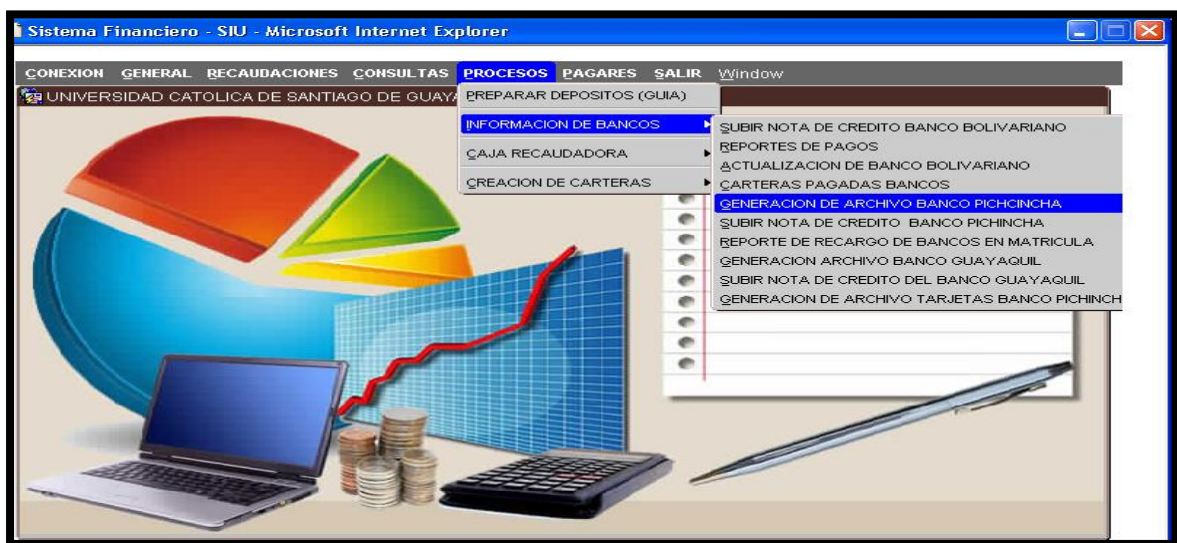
Sistema Financiero - SIU - Microsoft Internet Explorer

CONEXION GENERAL RECAUDACIONES CONSULTAS PROCESOS PAGARES SALIR Window

UNIVERSIDAD CATOLICA DE SANTIAGO DE GUAYA

PREPARAR DEPOSITOS (GUIA)
INFORMACION DE BANCOS
CAJA RECAUDADORA
CREACION DE CARTERAS

SUBIR NOTA DE CREDITO BANCO BOLIVARIANO
REPORTES DE PAGOS
ACTUALIZACION DE BANCO BOLIVARIANO
CARTERAS PAGADAS BANCOS
GENERACION DE ARCHIVO BANCO PICHINCHA
SUBIR NOTA DE CREDITO BANCO PICHINCHA
REPORTE DE RECARGO DE BANCOS EN MATRICULA
GENERACION ARCHIVO BANCO GUAYAQUIL
SUBIR NOTA DE CREDITO DEL BANCO GUAYAQUIL
GENERACION DE ARCHIVO TARJETAS BANCO PICHINCH